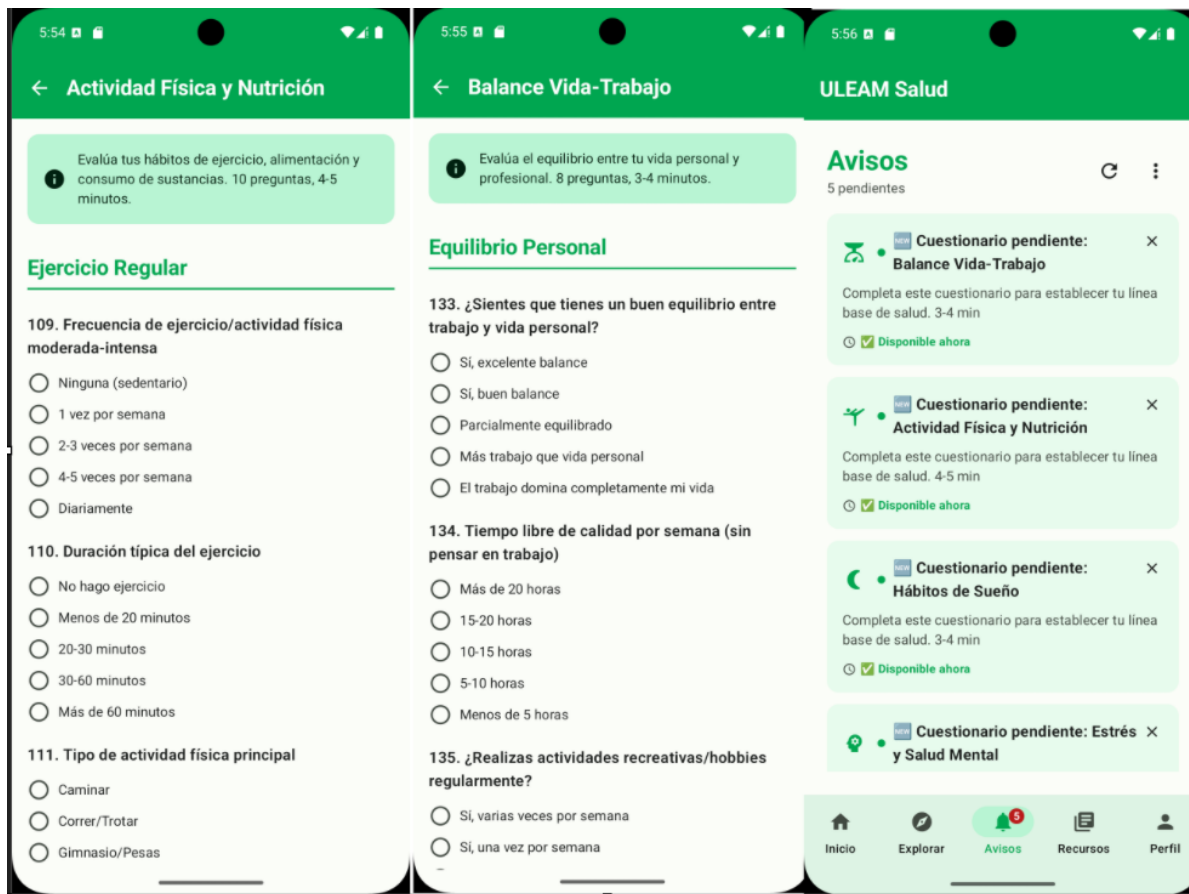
5:54

Actividad Física y Nutrición

Evalúa tus hábitos de ejercicio, alimentación y consumo de sustancias. 10 preguntas, 4-5 minutos.

Ejercicio Regular

109. Frecuencia de ejercicio/actividad física moderada-intensa

Ninguna (sedentario)
1 vez por semana
2-3 veces por semana
4-5 veces por semana
Diariamente

110. Duración típica del ejercicio

No hago ejercicio
Menos de 20 minutos
20-30 minutos
30-60 minutos
Más de 60 minutos

111. Tipo de actividad física principal

Caminar
Correr/Trotar
Gimnasio/Pesas

5:55

Balance Vida-Trabajo

Evalúa el equilibrio entre tu vida personal y profesional. 8 preguntas, 3-4 minutos.

Equilibrio Personal

133. ¿Sientes que tienes un buen equilibrio entre trabajo y vida personal?

Sí, excelente balance
Sí, buen balance
Parcialmente equilibrado
Más trabajo que vida personal
El trabajo domina completamente mi vida

134. Tiempo libre de calidad por semana (sin pensar en trabajo)

Más de 20 horas
15-20 horas
10-15 horas
5-10 horas
Menos de 5 horas

135. ¿Realizas actividades recreativas/hobbies regularmente?

Sí, varias veces por semana
Sí, una vez por semana

5:56

ULEAM Salud

Avisos
5 pendientes

NEW Cuestionario pendiente: Balance Vida-Trabajo
Completa este cuestionario para establecer tu línea base de salud. 3-4 min
✅ Disponible ahora

NEW Cuestionario pendiente: Actividad Física y Nutrición
Completa este cuestionario para establecer tu línea base de salud. 4-5 min
✅ Disponible ahora

NEW Cuestionario pendiente: Hábitos de Sueño
Completa este cuestionario para establecer tu línea base de salud. 3-4 min
✅ Disponible ahora

NEW Cuestionario pendiente: Estrés y Salud Mental

Inicio
Explorar
5
Avisos
Recursos
Perfil